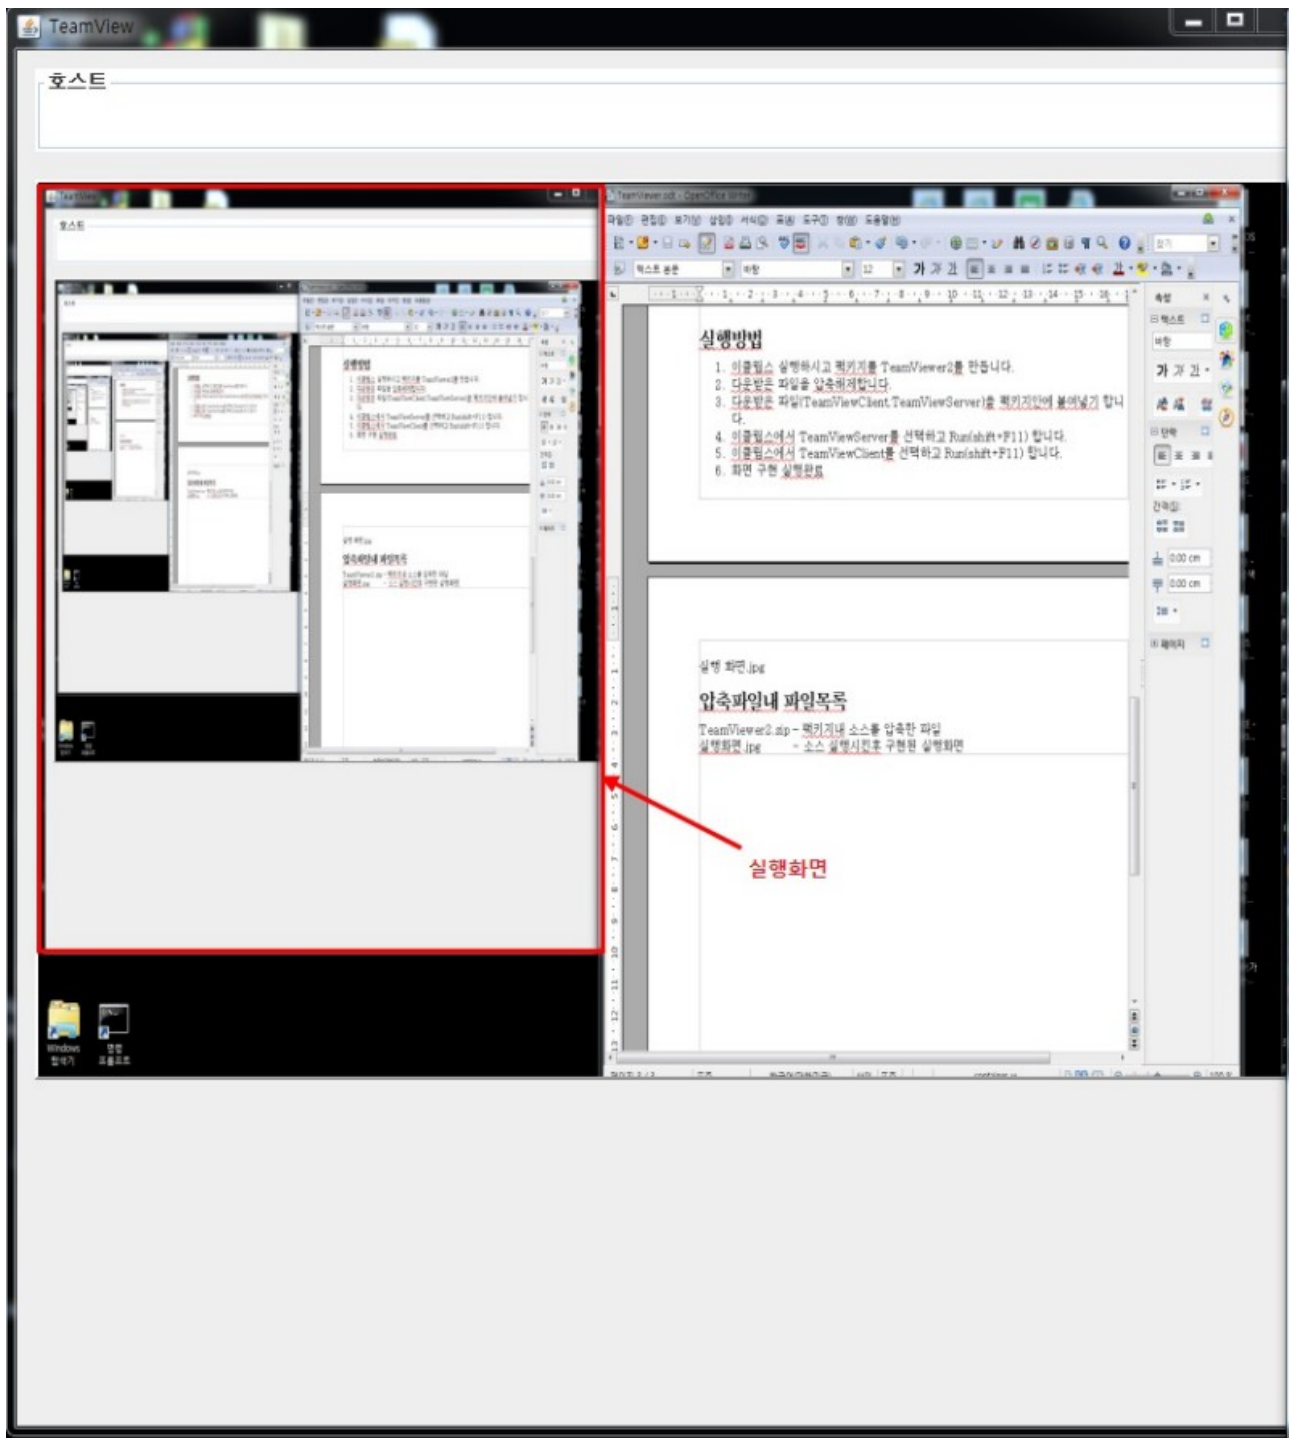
TeamView

호스트

TeamViewer.odt - OpenOffice Writer

파일(F) 편집(E) 보기(V) 삽입(I) 서식(O) 표(A) 도구(T) 창(W) 도움말(H)

텍스트 본문 바탕 12 가 가 가

실행방법

1. 이클립스 실행하시고 패키지를 TeamViewer2를 만듭니다.
2. 다운받은 파일을 압축해제합니다.
3. 다운받은 파일(TeamViewClient,TeamViewServer)을 패키지안에 붙여넣기 합니다.
4. 이클립스에서 TeamViewServer를 선택하고 Run(shift+F11) 합니다.
5. 이클립스에서 TeamViewClient를 선택하고 Run(shift+F11) 합니다.
6. 화면 구현 실행완료

실행 화면.jpg

압축파일내 파일목록

TeamViewer2.zip – 패키지내 소스를 압축한 파일
실행화면.jpg – 소스 실행시킨후 구현된 실행화면

속성
텍스트
바탕
가 가 가
단락
간격
0.00 cm
0.00 cm
페이지

실행화면

Windows 탐색기
명령 프롬프트